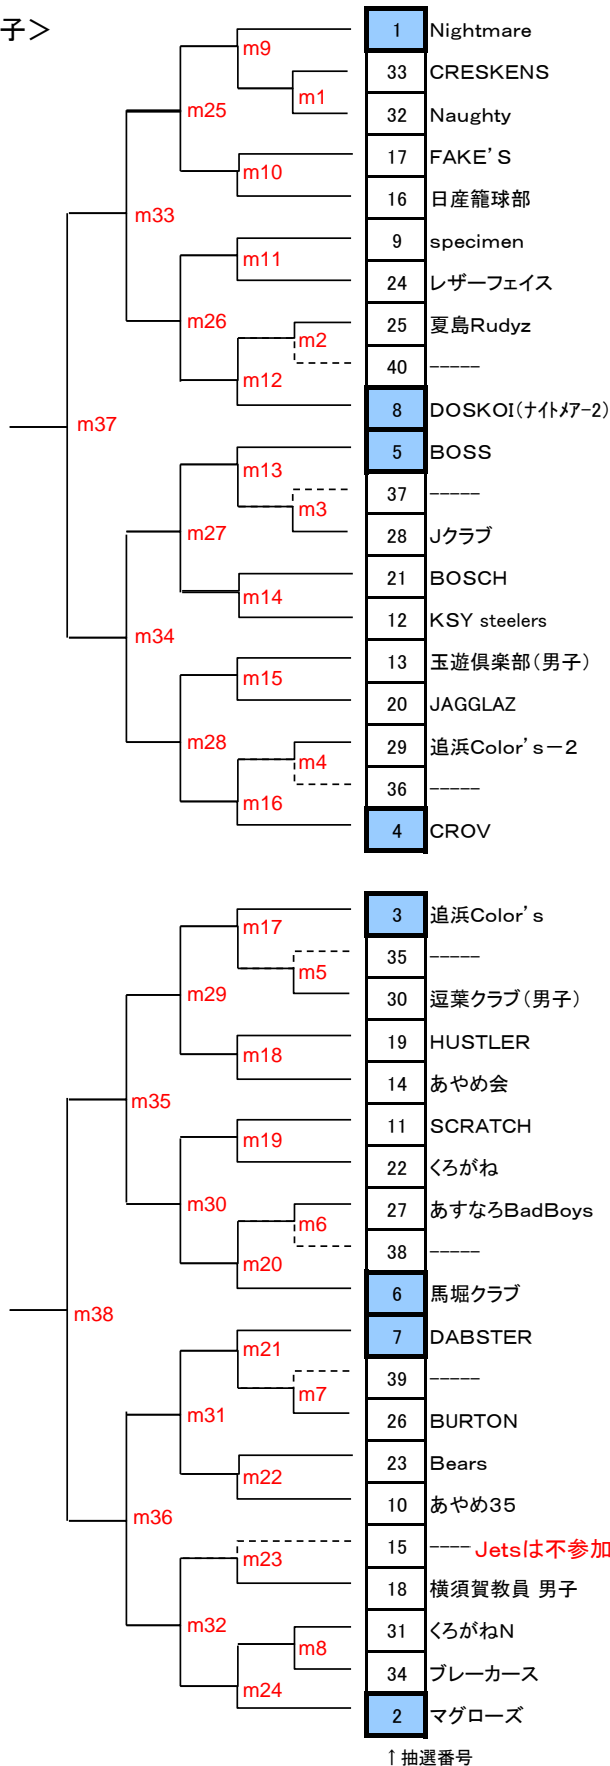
子＞

m9
m1
m25
m10
m33
m11
m26
m2
m12
m37
m13
m3
m27
m14
m34
m15
m28
m4
m16

| 1 | Nightmare |
|---|---|
| 33 | CRESKENS |
| 32 | Naughty |
| 17 | FAKE’S |
| 16 | 日産籠球部 |
| 9 | specimen |
| 24 | レザーフェイス |
| 25 | 夏島Rudyz |
| 40 | ----- |
| 8 | DOSKOI(ﾅｲﾄﾒｱｰ2) |
| 5 | BOSS |
| 37 | ----- |
| 28 | Jクラブ |
| 21 | BOSCH |
| 12 | KSY steelers |
| 13 | 玉遊倶楽部(男子) |
| 20 | JAGGLAZ |
| 29 | 追浜Color’s−2 |
| 36 | ----- |
| 4 | CROV |

m17
m5
m29
m18
m35
m19
m30
m6
m20
m38
m21
m7
m31
m22
m36
m23
m32
m8
m24

| 3 | 追浜Color’s |
|---|---|
| 35 | ----- |
| 30 | 逗葉クラブ(男子) |
| 19 | HUSTLER |
| 14 | あやめ会 |
| 11 | SCRATCH |
| 22 | くろがね |
| 27 | あすなろBadBoys |
| 38 | ----- |
| 6 | 馬堀クラブ |
| 7 | DABSTER |
| 39 | ----- |
| 26 | BURTON |
| 23 | Bears |
| 10 | あやめ35 |
| 15 | ---- Jetsは不参加 |
| 18 | 横須賀教員 男子 |
| 31 | くろがねN |
| 34 | ブレーカース |
| 2 | マグローズ |

↑抽選番号